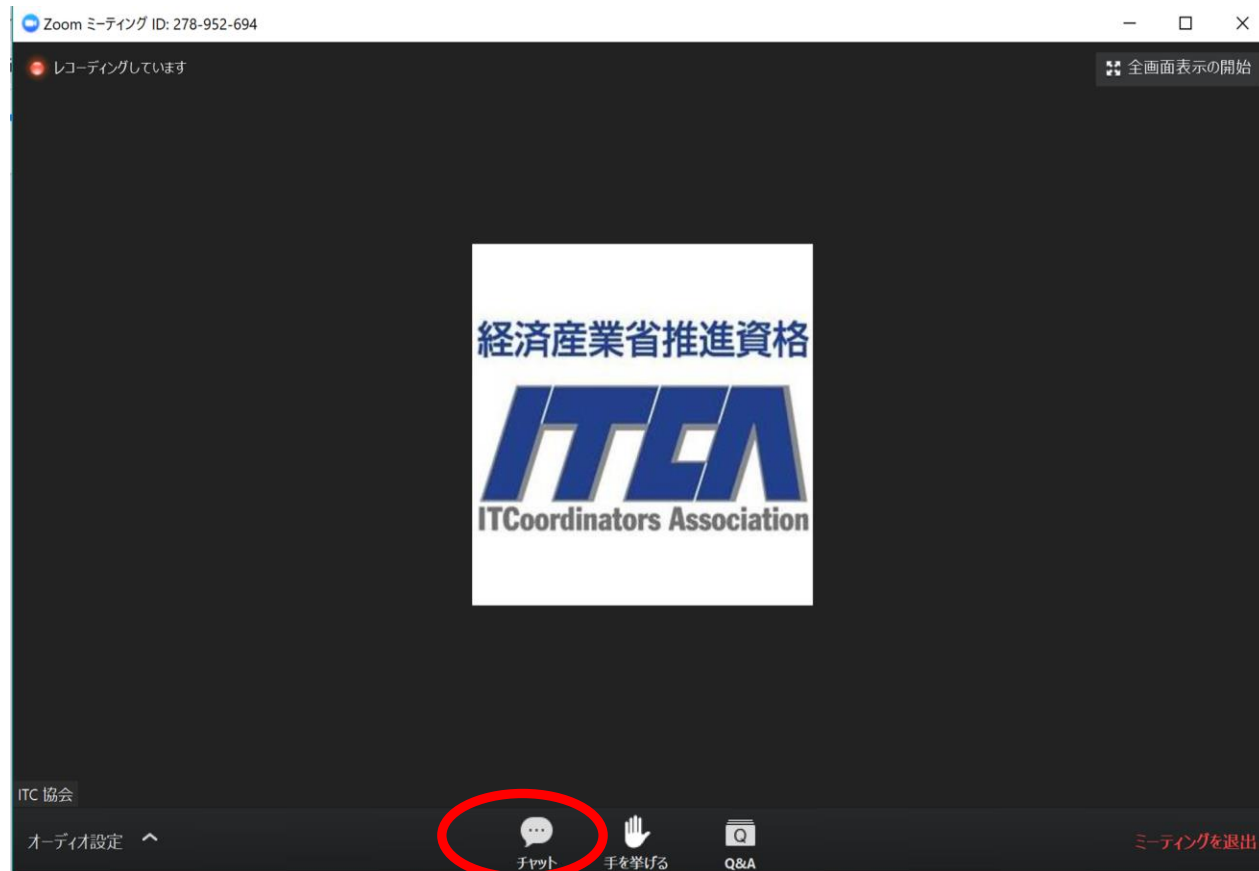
Zoom ミーティング ID: 278-952-694

レコーディングしています

全画面表示の開始

経済産業省推進資格

ITCA

ITCoordinators Association

ITC 協会

オーディオ設定

チャット

手を挙げる

Q&A

ミーティングを退出